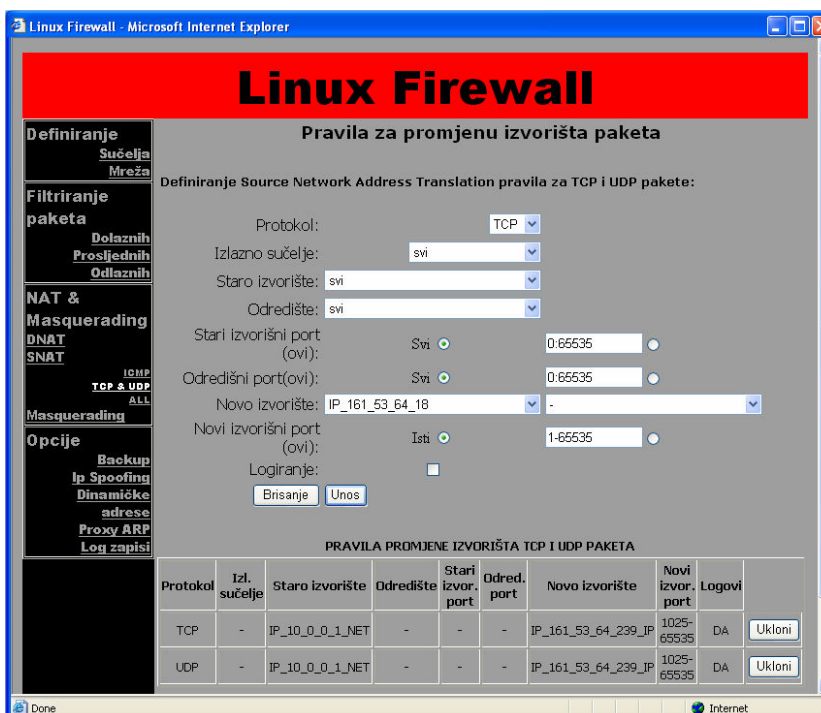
Linux Firewall - Microsoft Internet Explorer

Linux Firewall

Definiranje
Sučelja
Mreža
Filtriranje paketa
Dolaznih
Prosljednih
Odlaznih
NAT & Masquerading
DNAT
SNAT
ICMP
TCP & UDP
ALL
Masquerading
Opcije
Backup
Ip Spoofing
Dinamičke adrese
Proxy ARP
Log zapisi

Pravila za promjenu izvorišta paketa

Definiranje Source Network Address Translation pravila za TCP i UDP pakete:

Protokol: TCP
Izlazno sučelje: svi
Staro izvorište: svi
Odredište: svi
Stari izvorišni port (ovi): Svi 0:65535
Odredišni port(ovi): Svi 0:65535
Novo izvorište: IP_161_53_64_18 -
Novi izvorišni port (ovi): Isti 1-65535
Logiranje:
Brisanje Unos

PRAVILA PROMJENE IZVORIŠTA TCP I UDP PAKETA

| Protokol | Izl. sučelje | Staro izvorište | Odredište | Stari izvor. port | Odred. port | Novo izvorište | Novi izvor. port | Logovi | |
|---|---|---|---|---|---|---|---|---|---|
| TCP | - | IP_10_0_0_1_NET | - | - | - | IP_161_53_64_239_IP | 1025-65535 | DA | Ukloni |
| UDP | - | IP_10_0_0_1_NET | - | - | - | IP_161_53_64_239_IP | 1025-65535 | DA | Ukloni |

Done
Internet